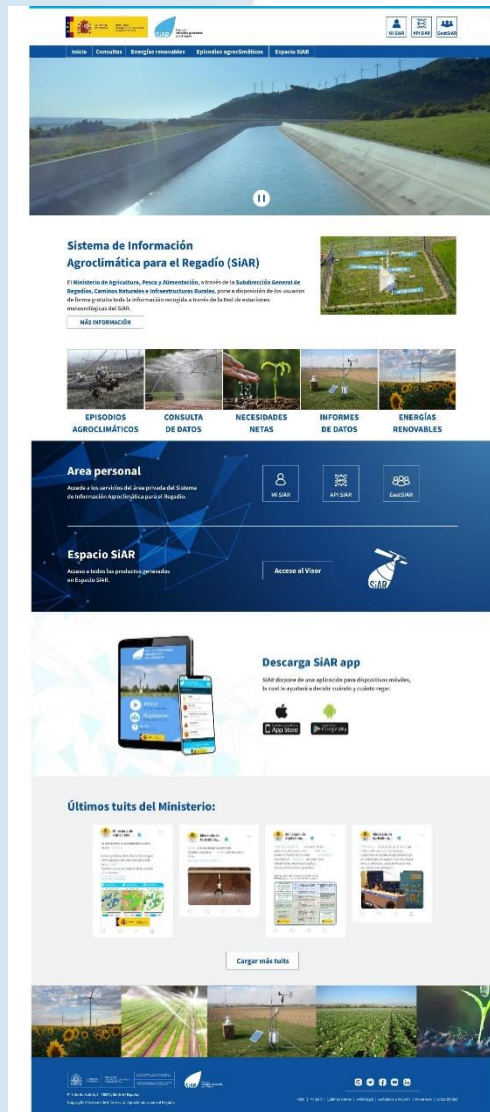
Mi SiAR API SiAR GeoSiAR

Inicio Consultas Energías renovables Episodios agroclimáticos Espacio SiAR

Sistema de Información Agroclimática para el Regadío (SiAR)

El Ministerio de Agricultura, Pesca y Alimentación, a través de la Subdirección General de Regadíos, Caminos Naturales e Infraestructuras Rurales, pone a disposición de los usuarios de forma gratuita toda la información recogida a través de la Red de estaciones meteorológicas del SiAR.

MÁS INFORMACIÓN

EPISODIOS AGROCLIMÁTICOS

CONSULTA DE DATOS

NECESIDADES NETAS

INFORMES DE DATOS

ENERGÍAS RENOVABLES

Area personal

Accede a los servicios del área privada del Sistema de Información Agroclimática para el Regadío.

MI SIAR API SIAR GeoSIAR

Espacio SiAR

Accede a todos los productos generados en Espacio SiAR.

Acceso al Visor

SiAR

Descarga SiAR app

SiAR dispone de una aplicación para dispositivos móviles, la cual le ayudará a decidir cuándo y cuánto regar.

App Store Google play

Últimos tuits del Ministerio:

Cargar más tuits

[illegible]